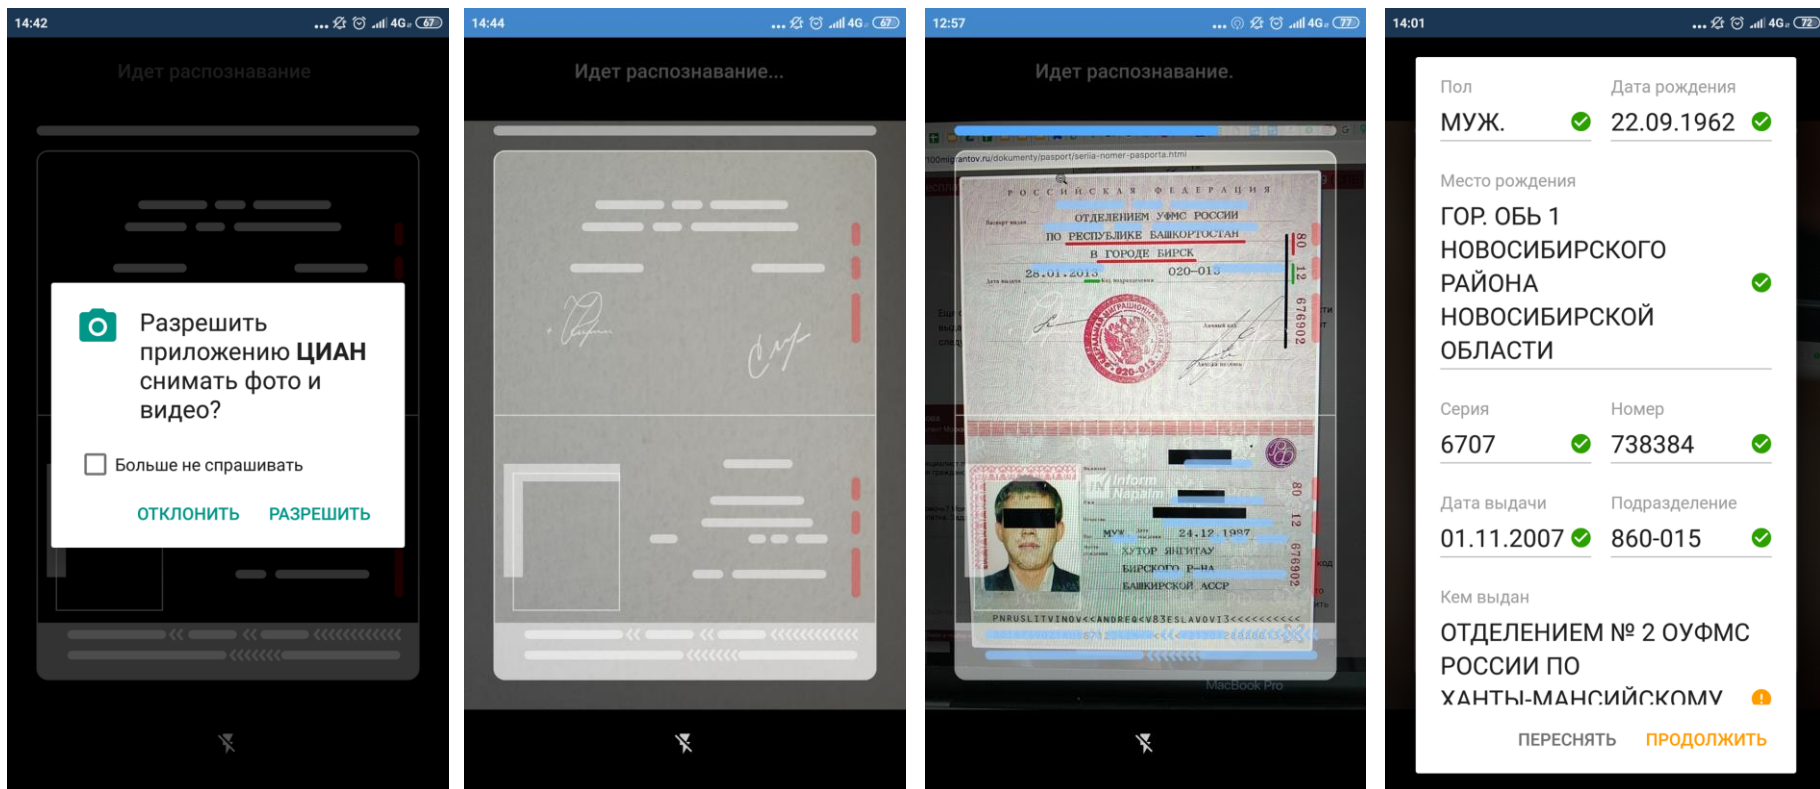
14:42 ... 4G 67

Идет распознавание

Разрешить приложению **ЦИАН** снимать фото и видео?

Больше не спрашивать

ОТКЛОНИТЬ РАЗРЕШИТЬ

14:44 ... 4G 67

Идет распознавание...

12:57 ... 4G 77

Идет распознавание.

100migrantov.ru/dokumenty/pasport/seriia-nomer-pasporta.html

РОССИЙСКАЯ ФЕДЕРАЦИЯ

ОТДЕЛЕНИЕМ УФМС РОССИИ ПО РЕСПУБЛИКЕ БАШКОРТОСТАН В ГОРОДЕ БИРСК

28.01.2013 020-015

80 12 676902

МУЖ. 24.12.1987 ХУТОР ЯНГИТАУ БИРСКОГО Р-НА БАШКИРСКОЙ АССР

Inform Napalm

PNRUSLITVINOV<<ANDREJ<V83ESLAVOVI3<<<<<<<<<

MacBook Pro

14:01 ... 4G 72

Пол
МУЖ.

Дата рождения
22.09.1962

Место рождения
ГОР. ОБЬ 1 НОВОСИБИРСКОГО РАЙОНА НОВОСИБИРСКОЙ ОБЛАСТИ

Серия
6707

Номер
738384

Дата выдачи
01.11.2007

Подразделение
860-015

Кем выдан
ОТДЕЛЕНИЕМ № 2 ОУФМС РОССИИ ПО ХАНТЫ-МАНСИЙСКОМУ

ПЕРЕСНЯТЬ ПРОДОЛЖИТЬ